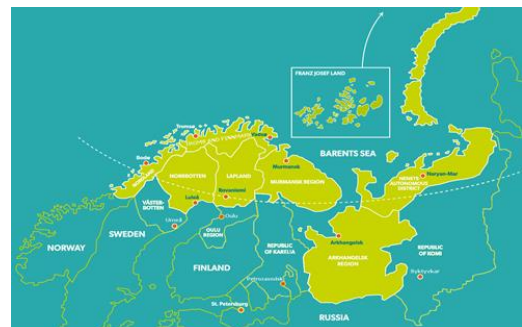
FRANZ JOSEF LAND

BARENTS SEA

Tromsø

Vardø

Bodø

NORDLAND

NORRBOTTEN

LAPLAND

Murmansk

MURMANSK REGION

Naryan-Mar

NENETS AUTONOMOUS DISTRICT

Rovaniemi

Luleå

VÄSTERBOTTEN

Umeå

Oulu

OULU REGION

NORWAY

SWEDEN

FINLAND

REPUBLIC OF KARELIA

Petrozavodsk

Arkhangelsk

ARKHANGELSK REGION

REPUBLIC OF KOMI

Syktyvkar

St. Petersburg

RUSSIA